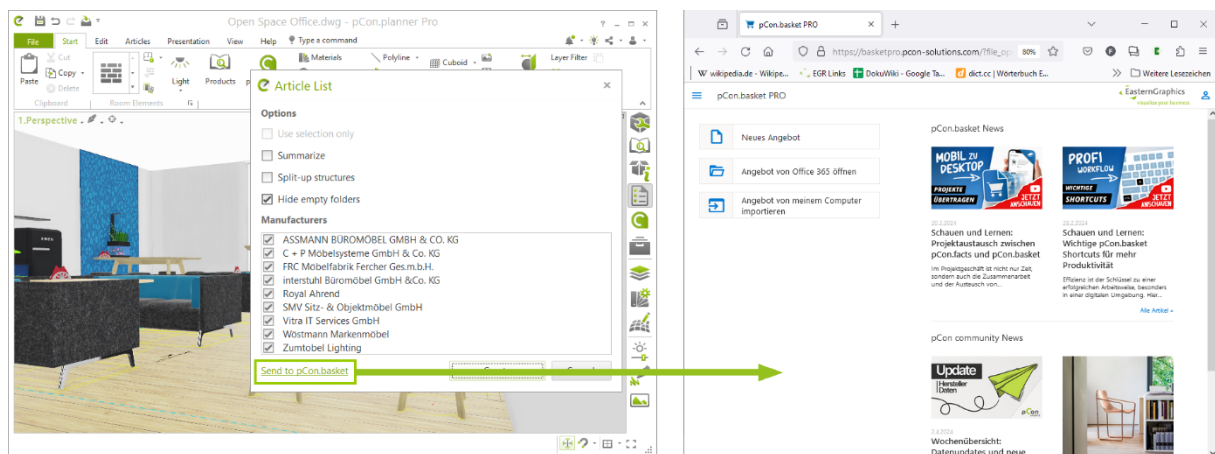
Open Space Office.dwg - pCon.planner Pro

File Start Edit Articles Presentation View Help Type a command

Paste Cut Copy Delete Clipboard Room Elements Light Products Materials Polyline Cuboid Layer Filter

1.Perspective

Article List

Options

Use selection only

Summarize

Split-up structures

Hide empty folders

Manufacturers

ASSMANN BÜROMÖBEL GMBH & CO. KG
C + P Möbelsysteme GmbH & Co. KG
FRC Möbelfabrik Fercher Ges.m.b.H.
interstuhl Büromöbel GmbH &Co. KG
Royal Ahrend
SMV Sitz- & Objektmöbel GmbH
Vitra IT Services GmbH
Wöstmann Markenmöbel
Zumtobel Lighting

Send to pCon.basket

pCon.basket PRO

https://basketpro.pcon-solutions.com/?file_op 80%

wikipedia.de - Wikipe... EGR Links DokuWiki - Google Ta... dict.cc | Wörterbuch E... Weitere Lesezeichen

pCon.basket PRO

EasternGraphics visualize your business

Neues Angebot

Angebot von Office 365 öffnen

Angebot von meinem Computer importieren

pCon.basket News

MOBIL ZU DESKTOP PROJEKTE ÜBERTRAGEN JETZT ANSCHAUEN

PROFI WORKFLOW WICHTIGE SHORTCUTS JETZT ANSCHAUEN

20.2.2024

Schauen und Lernen: Projektaustausch zwischen pCon.facts und pCon.basket

Im Projektgeschäft ist nicht nur Zeit, sondern auch die Zusammenarbeit und der Austausch von...

20.2.2024

Schauen und Lernen: Wichtige pCon.basket Shortcuts für mehr Produktivität

Effizienz ist der Schlüssel zu einer erfolgreichen Arbeitsweise, besonders in einer digitalen Umgebung. Hier...

Alle Artikel »

pCon community News

Update Hersteller Daten

2.4.2024

Wochenübersicht: Datenupdates und neue